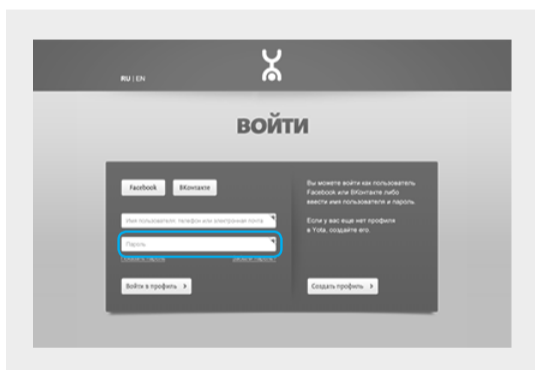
RU | EN

ВОЙТИ

Facebook ВКонтакте

Имя пользователя, телефон или электронная почта

Пароль

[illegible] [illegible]

Войти в профиль

Вы можете войти как пользователь Facebook или ВКонтакте либо ввести имя пользователя и пароль.

Если у вас еще нет профиля в Yota, создайте его.

Создать профиль